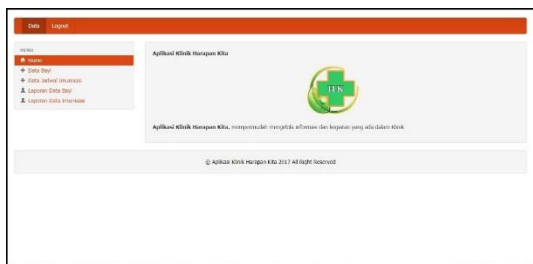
Data Logout

MENU
Home
Data Bayi
Data Jadwal Imunisasi
Laporan Data Bayi
Laporan Data Imunisasi

Aplikasi Klinik Harapan Kita

KHK

Aplikasi Klinik Harapan Kita, mempermudah mengelola informasi dan kegiatan yang ada dalam klinik

© Aplikasi Klinik Harapan Kita 2017 All Right Reserved